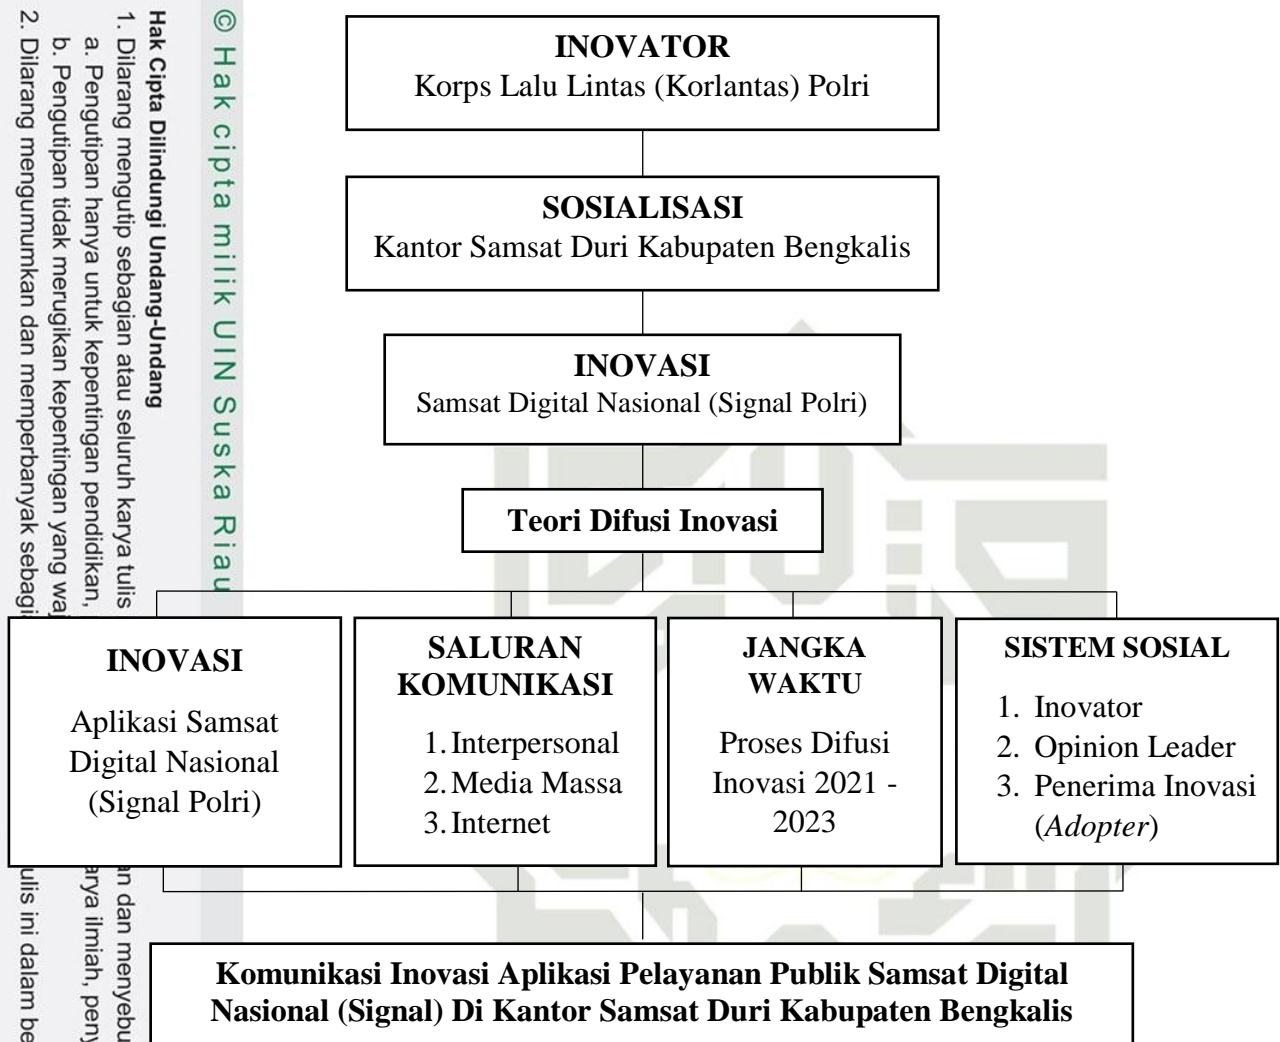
© Hak cipta milik UIN Suska Riau

Hak Cipta Dilindungi Undang-Undang
1. Dilarang mengutip sebagian atau seluruh karya tulis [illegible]n dan menyebu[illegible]
a. Pengutipan hanya untuk kepentingan pendidikan, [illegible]arya ilmiah, peny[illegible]
b. Pengutipan tidak merugikan kepentingan yang wa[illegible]
2. Dilarang mengumumkan dan memperbanyak sebagi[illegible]ulis ini dalam be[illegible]

**INOVATOR**
Korps Lalu Lintas (Korlantas) Polri

**SOSIALISASI**
Kantor Samsat Duri Kabupaten Bengkalis

**INOVASI**
Samsat Digital Nasional (Signal Polri)

**Teori Difusi Inovasi**

**INOVASI**
Aplikasi Samsat Digital Nasional (Signal Polri)

**SALURAN KOMUNIKASI**
1. Interpersonal
2. Media Massa
3. Internet

**JANGKA WAKTU**
Proses Difusi Inovasi 2021 - 2023

**SISTEM SOSIAL**
1. Inovator
2. Opinion Leader
3. Penerima Inovasi (*Adopter*)

**Komunikasi Inovasi Aplikasi Pelayanan Publik Samsat Digital Nasional (Signal) Di Kantor Samsat Duri Kabupaten Bengkalis**